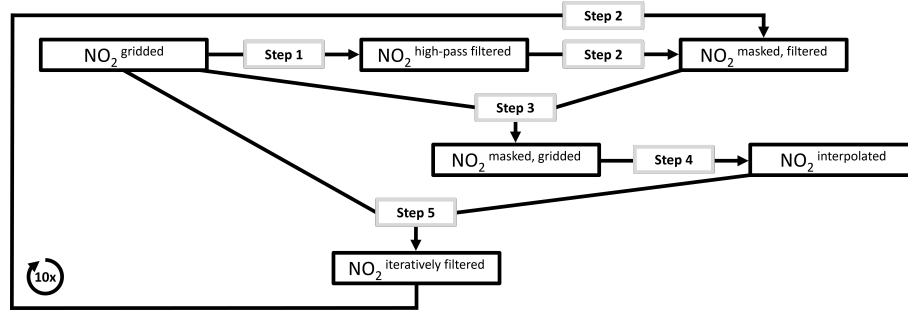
Step 2

$NO_2^{\text{gridded}}$

Step 1

$NO_2^{\text{high-pass filtered}}$

Step 2

$NO_2^{\text{masked, filtered}}$

Step 3

$NO_2^{\text{masked, gridded}}$

Step 4

$NO_2^{\text{interpolated}}$

Step 5

$NO_2^{\text{iteratively filtered}}$

10x